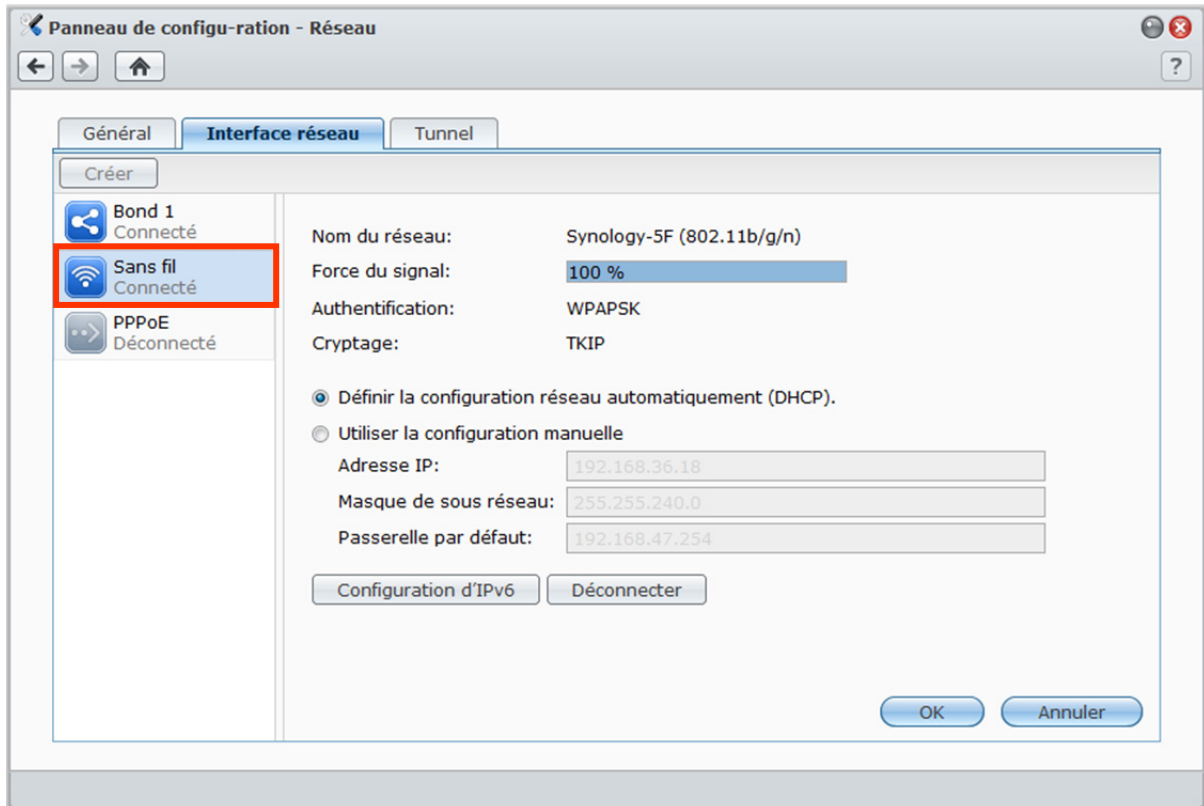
Panneau de configu-ration - Réseau

?

Général
Interface réseau
Tunnel

Créer

Bond 1
Connecté

Sans fil
Connecté

PPPoE
Déconnecté

| | |
|---|---|
| Nom du réseau: | Synology-5F (802.11b/g/n) |
| Force du signal: | 100 % |
| Authentification: | WPAPSK |
| Cryptage: | TKIP |

Définir la configuration réseau automatiquement (DHCP).

Utiliser la configuration manuelle

| | |
|---|---|
| Adresse IP: | 192.168.36.18 |
| Masque de sous réseau: | 255.255.240.0 |
| Passerelle par défaut: | 192.168.47.254 |

Configuration d'IPv6
Déconnecter

OK
Annuler